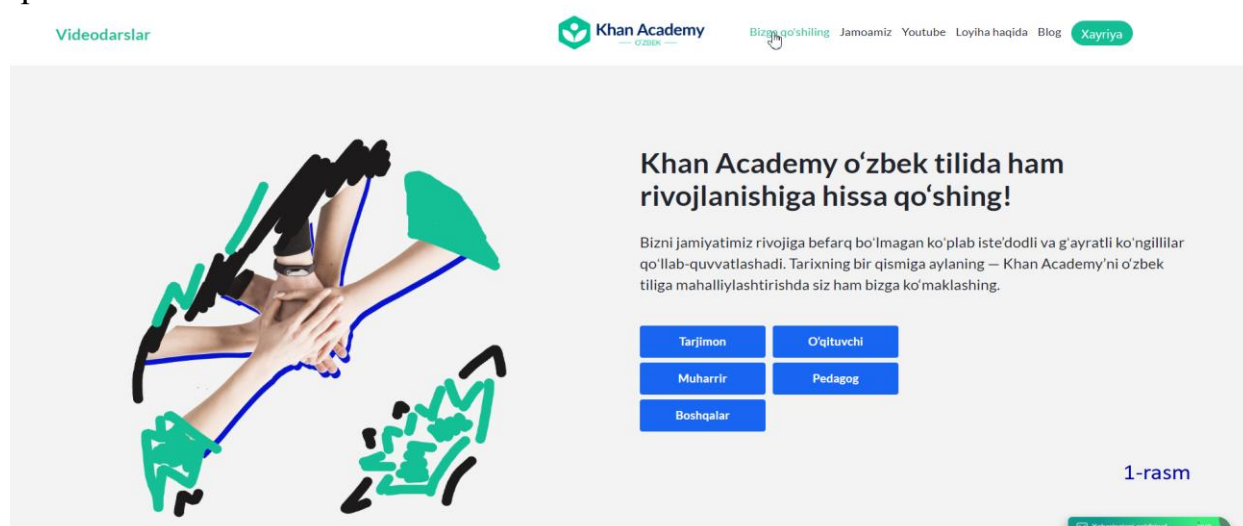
Videodarslar

Khan Academy
— O'ZBEK —

Bizga qo'shiling Jamoamiz Youtube Loyiha haqida Blog Xayriya

Khan Academy oʻzbek tilida ham rivojlanishiga hissa qoʻshing!

Bizni jamiyatimiz rivojiga befarq boʻlmagan koʻplab isteʼdodli va gʻayratli koʻngillilar qoʻllab-quvvatlashadi. Tarixning bir qismiga aylaning — Khan Academyʼni oʻzbek tiliga mahalliylashtirishda siz ham bizga koʻmaklashing.

Tarjimon
Oʻqituvchi
Muharrir
Pedagog
Boshqalar

1-rasm